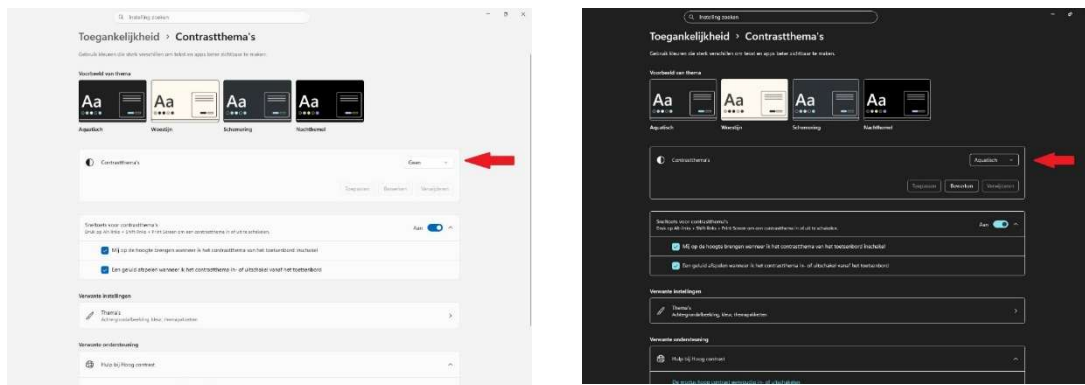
Instelling zoeken

Toegankelijkheid > Contrastthema's

Gebruik kleuren die sterk verschillen om tekst en apps beter zichtbaar te maken.

Voorbeeld van thema

Aa

Aa

Aa

Aa

Aquatisch

Woestijn

Schemering

Nachthemel

Contrastthema's

Geen

Toepassen

Bewerken

Verwijderen

Sneltoets voor contrastthema's

Druk op Alt links + Shift links + Print Screen om een contrastthema in of uit te schakelen.

Aan

Mij op de hoogte brengen wanneer ik het contrastthema van het toetsenbord inschakel

Een geluid afspelen wanneer ik het contrastthema in- of uitschakel vanaf het toetsenbord

Verwante instellingen

Thema's

Achtergrondafbeelding, kleur, themapakketten

Verwante ondersteuning

Hulp bij Hoog contrast

Instelling zoeken

Toegankelijkheid > Contrastthema's

Gebruik kleuren die sterk verschillen om tekst en apps beter zichtbaar te maken.

Voorbeeld van thema

Aa

Aa

Aa

Aa

Aquatisch

Woestijn

Schemering

Nachthemel

Contrastthema's

Aquatisch

Toepassen

Bewerken

Verwijderen

Sneltoets voor contrastthema's

Druk op Alt links + Shift links + Print Screen om een contrastthema in of uit te schakelen.

Aan

Mij op de hoogte brengen wanneer ik het contrastthema van het toetsenbord inschakel

Een geluid afspelen wanneer ik het contrastthema in- of uitschakel vanaf het toetsenbord

Verwante instellingen

Thema's

Achtergrondafbeelding, kleur, themapakketten

Verwante ondersteuning

Hulp bij Hoog contrast

De modus hoog contrast inschakelen in- of uitschakelen